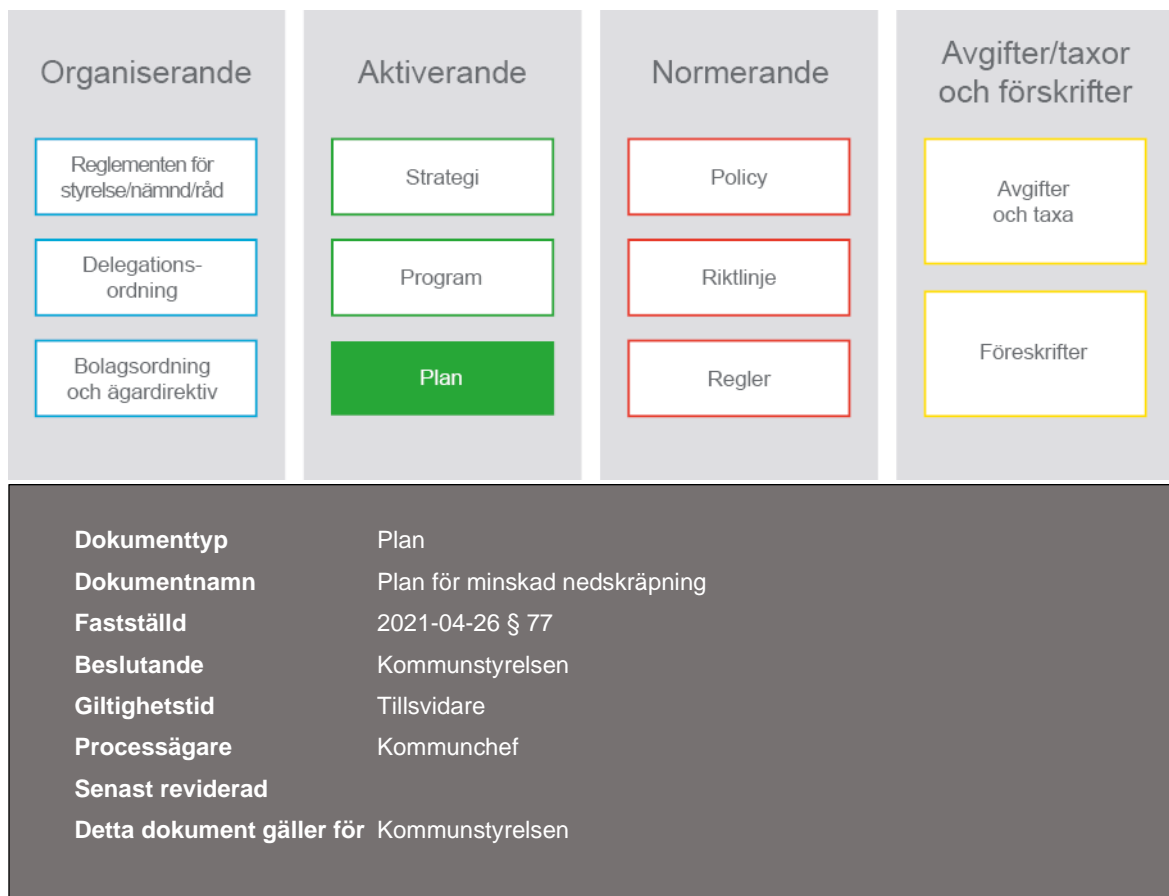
Organiserande

Reglementen för styrelse/nämnd/råd

Delegationsordning

Bolagsordning och ägardirektiv

Aktiverande

Strategi

Program

Plan

Normerande

Policy

Riktlinje

Regler

Avgifter/taxor och förskrifter

Avgifter och taxa

Föreskrifter

| | |
|---|---|
| **Dokumenttyp** | Plan |
| **Dokumentnamn** | Plan för minskad nedskräpning |
| **Fastställd** | 2021-04-26 § 77 |
| **Beslutande** | Kommunstyrelsen |
| **Giltighetstid** | Tillsvidare |
| **Processägare** | Kommunchef |
| **Senast reviderad** | |
| **Detta dokument gäller för** | Kommunstyrelsen |